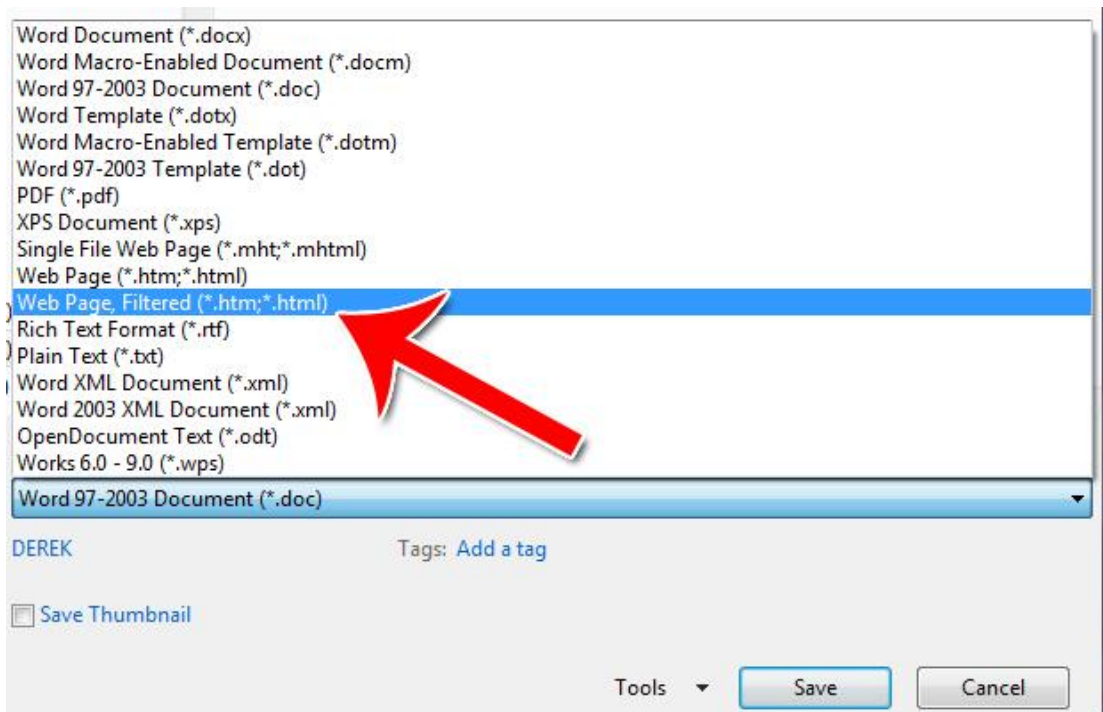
Word Document (*.docx)
Word Macro-Enabled Document (*.docm)
Word 97-2003 Document (*.doc)
Word Template (*.dotx)
Word Macro-Enabled Template (*.dotm)
Word 97-2003 Template (*.dot)
PDF (*.pdf)
XPS Document (*.xps)
Single File Web Page (*.mht;*.mhtml)
Web Page (*.htm;*.html)
Web Page, Filtered (*.htm;*.html)
Rich Text Format (*.rtf)
Plain Text (*.txt)
Word XML Document (*.xml)
Word 2003 XML Document (*.xml)
OpenDocument Text (*.odt)
Works 6.0 - 9.0 (*.wps)

Word 97-2003 Document (*.doc)

DEREK

Tags: Add a tag

Save Thumbnail

Tools

Save

Cancel